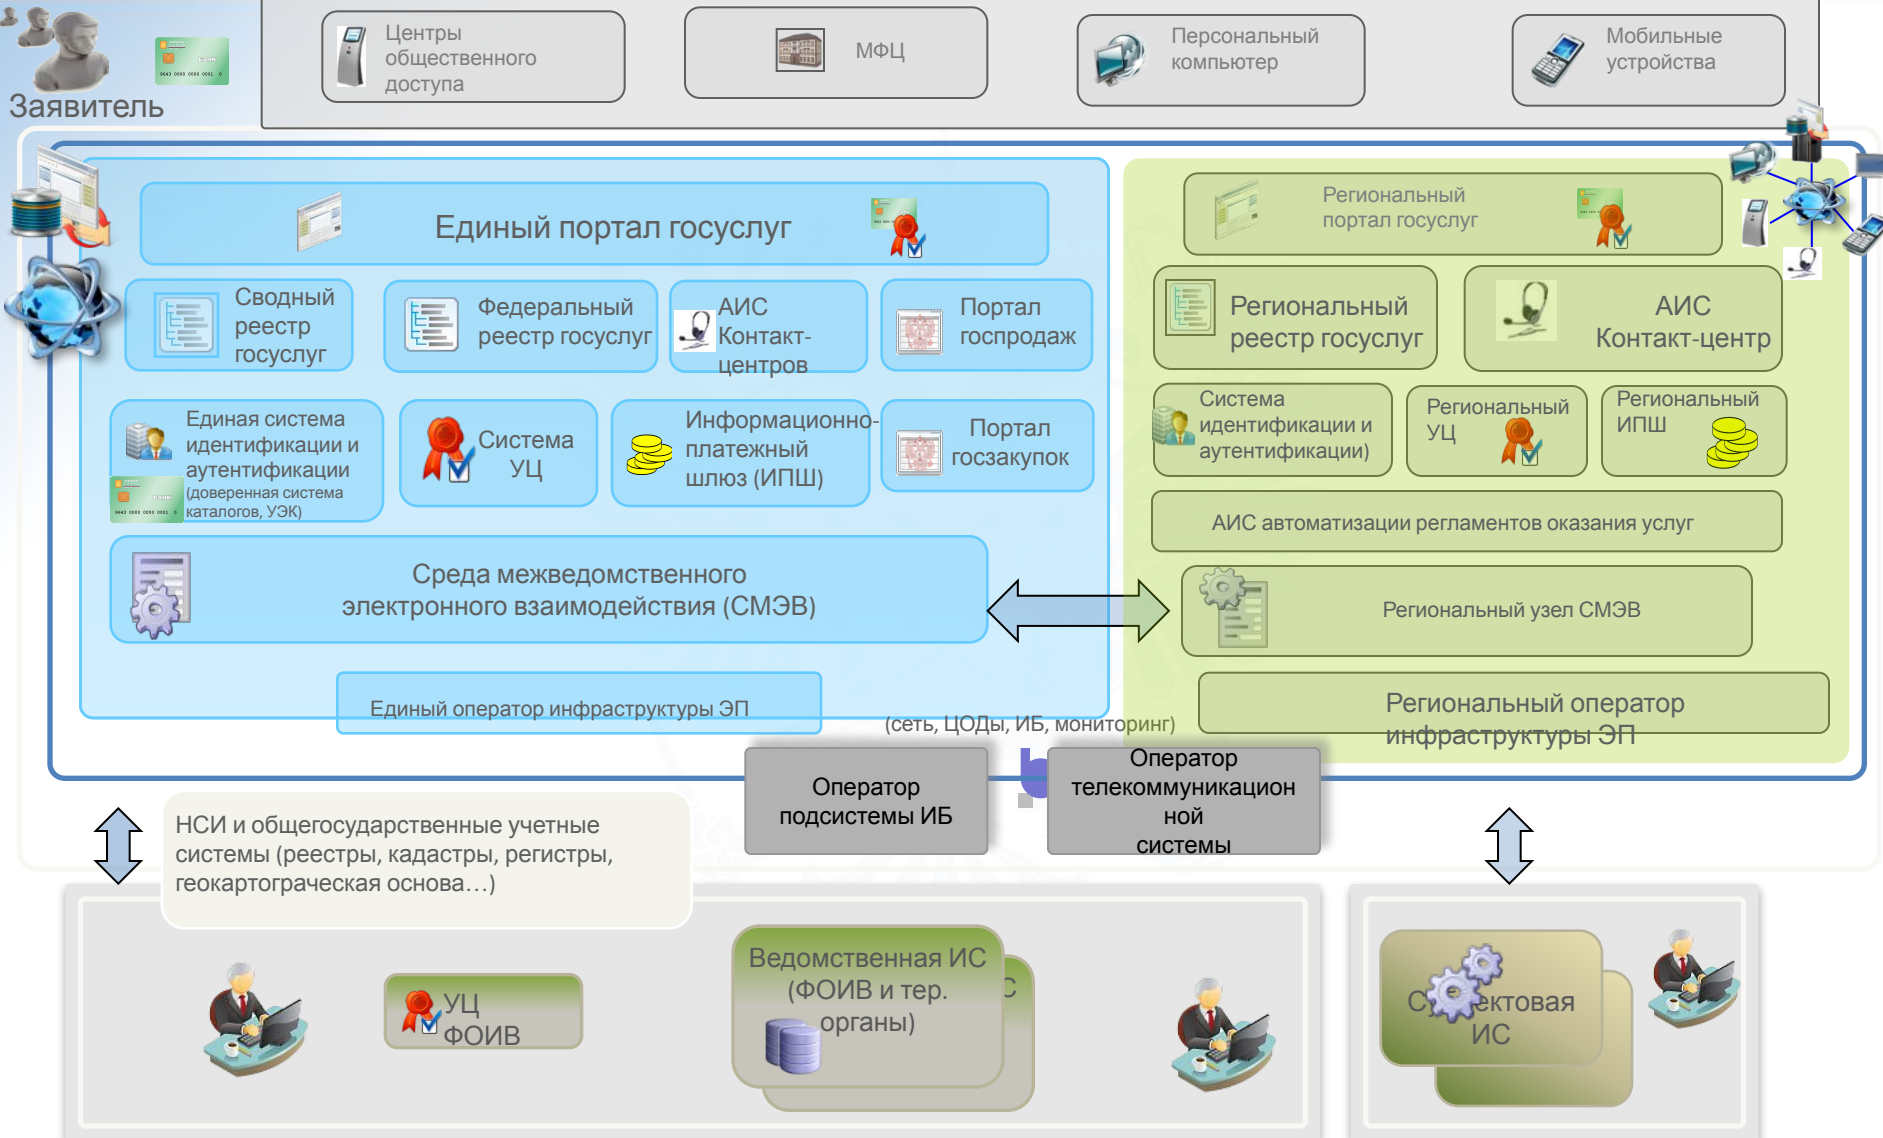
Заявитель

Центры общественного доступа

МФЦ

Персональный компьютер

Мобильные устройства

Единый портал госуслуг

Сводный реестр госуслуг

Федеральный реестр госуслуг

АИС Контакт-центров

Портал госпродаж

Единая система идентификации и аутентификации (доверенная система каталогов, УЭК)

Система УЦ

Информационно-платежный шлюз (ИПШ)

Портал госзакупок

Среда межведомственного электронного взаимодействия (СМЭВ)

Единый оператор инфраструктуры ЭП

Региональный портал госуслуг

Региональный реестр госуслуг

АИС Контакт-центр

Система идентификации и аутентификации)

Региональный УЦ

Региональный ИПШ

АИС автоматизации регламентов оказания услуг

Региональный узел СМЭВ

Региональный оператор инфраструктуры ЭП

(сеть, ЦОДы, ИБ, мониторинг)

Оператор подсистемы ИБ

Оператор телекоммуникационной системы

НСИ и общегосударственные учетные системы (реестры, кадастры, регистры, геокартограческая основа…)

УЦ ФОИВ

Ведомственная ИС (ФОИВ и тер. органы)

С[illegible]ектовая ИС